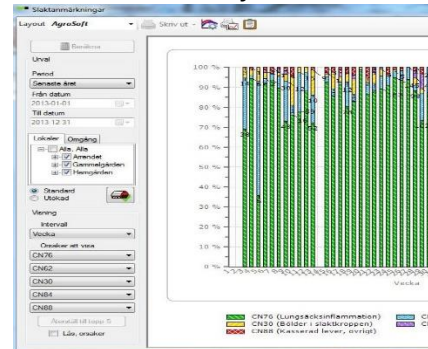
Slaktanmärkningar

Layout AgroSoft

Skriv ut

Beräkna

Urval

Period

Senaste året

Från datum

2013-01-01

Till datum

2013-12-31

Lokaler

Omgång

Alla, Alla

Arrendet

Gammelgården

Hemgården

Standard

Utökad

Visning

Intervall

Vecka

Orsaker att visa

CN76

CN62

CN30

CN84

CN88

Antal till topp 5

Lås orsaker

100 %

90 %

80 %

70 %

60 %

50 %

40 %

30 %

20 %

10 %

0 %

Vecka

CN76 (Lungsäcksinflammation)

CN30 (Bölder i slaktkroppen)

CN88 (Kasserad lever, övrigt)

C

C